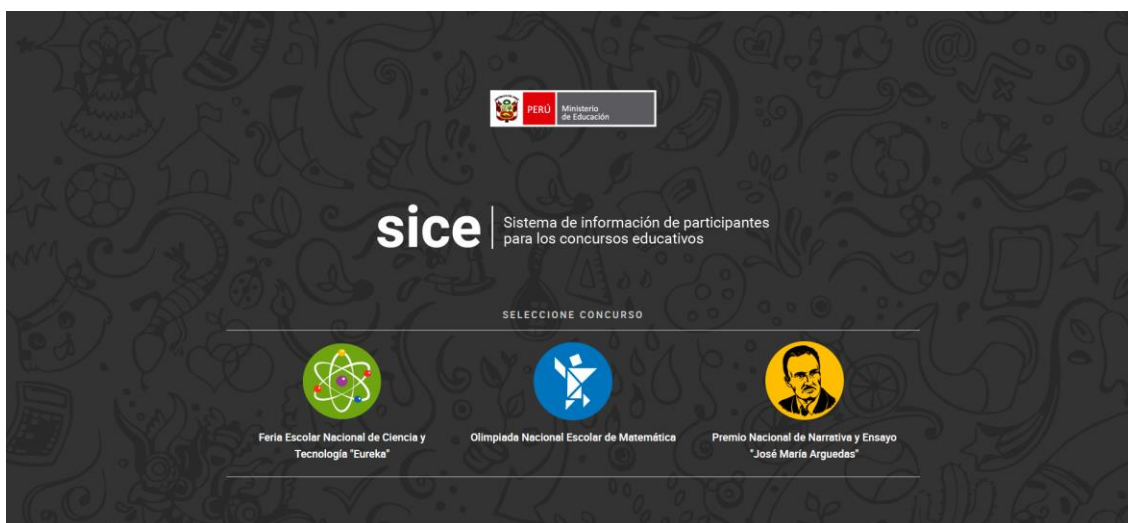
PERÚ Ministerio de Educación

sice Sistema de información de participantes para los concursos educativos

SELECCIONE CONCURSO

Feria Escolar Nacional de Ciencia y Tecnología "Eureka"

Olimpiada Nacional Escolar de Matemática

Premio Nacional de Narrativa y Ensayo "José María Arguedas"